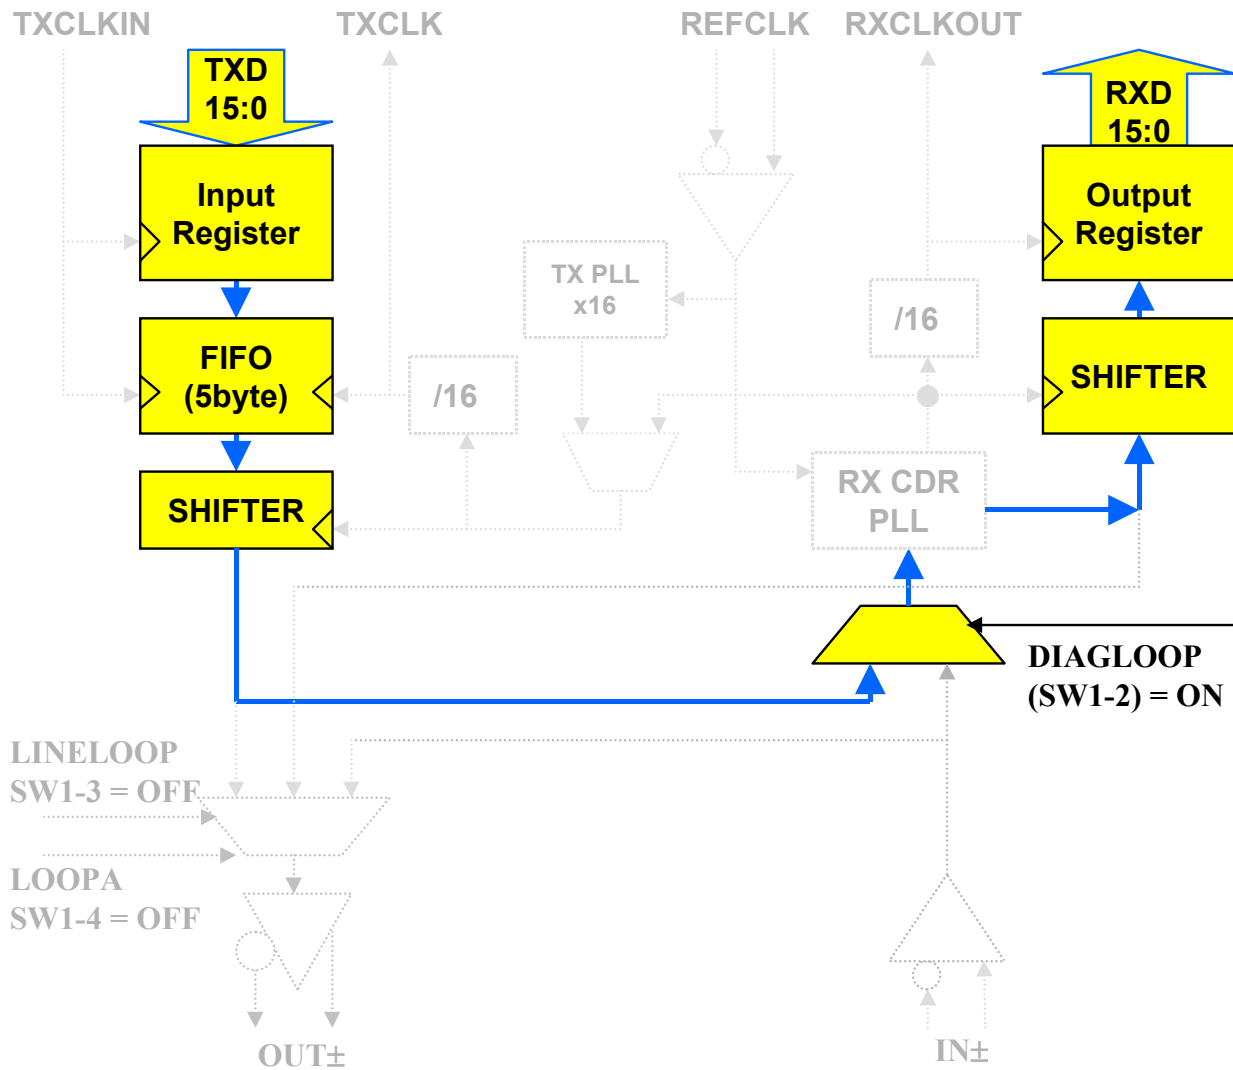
TXCLKIN

TXCLK

REFCLK

RXCLKOUT

TXD 15:0

RXD 15:0

Input Register

Output Register

TX PLL x16

/16

FIFO (5byte)

/16

SHIFTER

SHIFTER

RX CDR PLL

DIAGLOOP (SW1-2) = ON

LINELOOP SW1-3 = OFF

LOOPA SW1-4 = OFF

OUT±

IN±